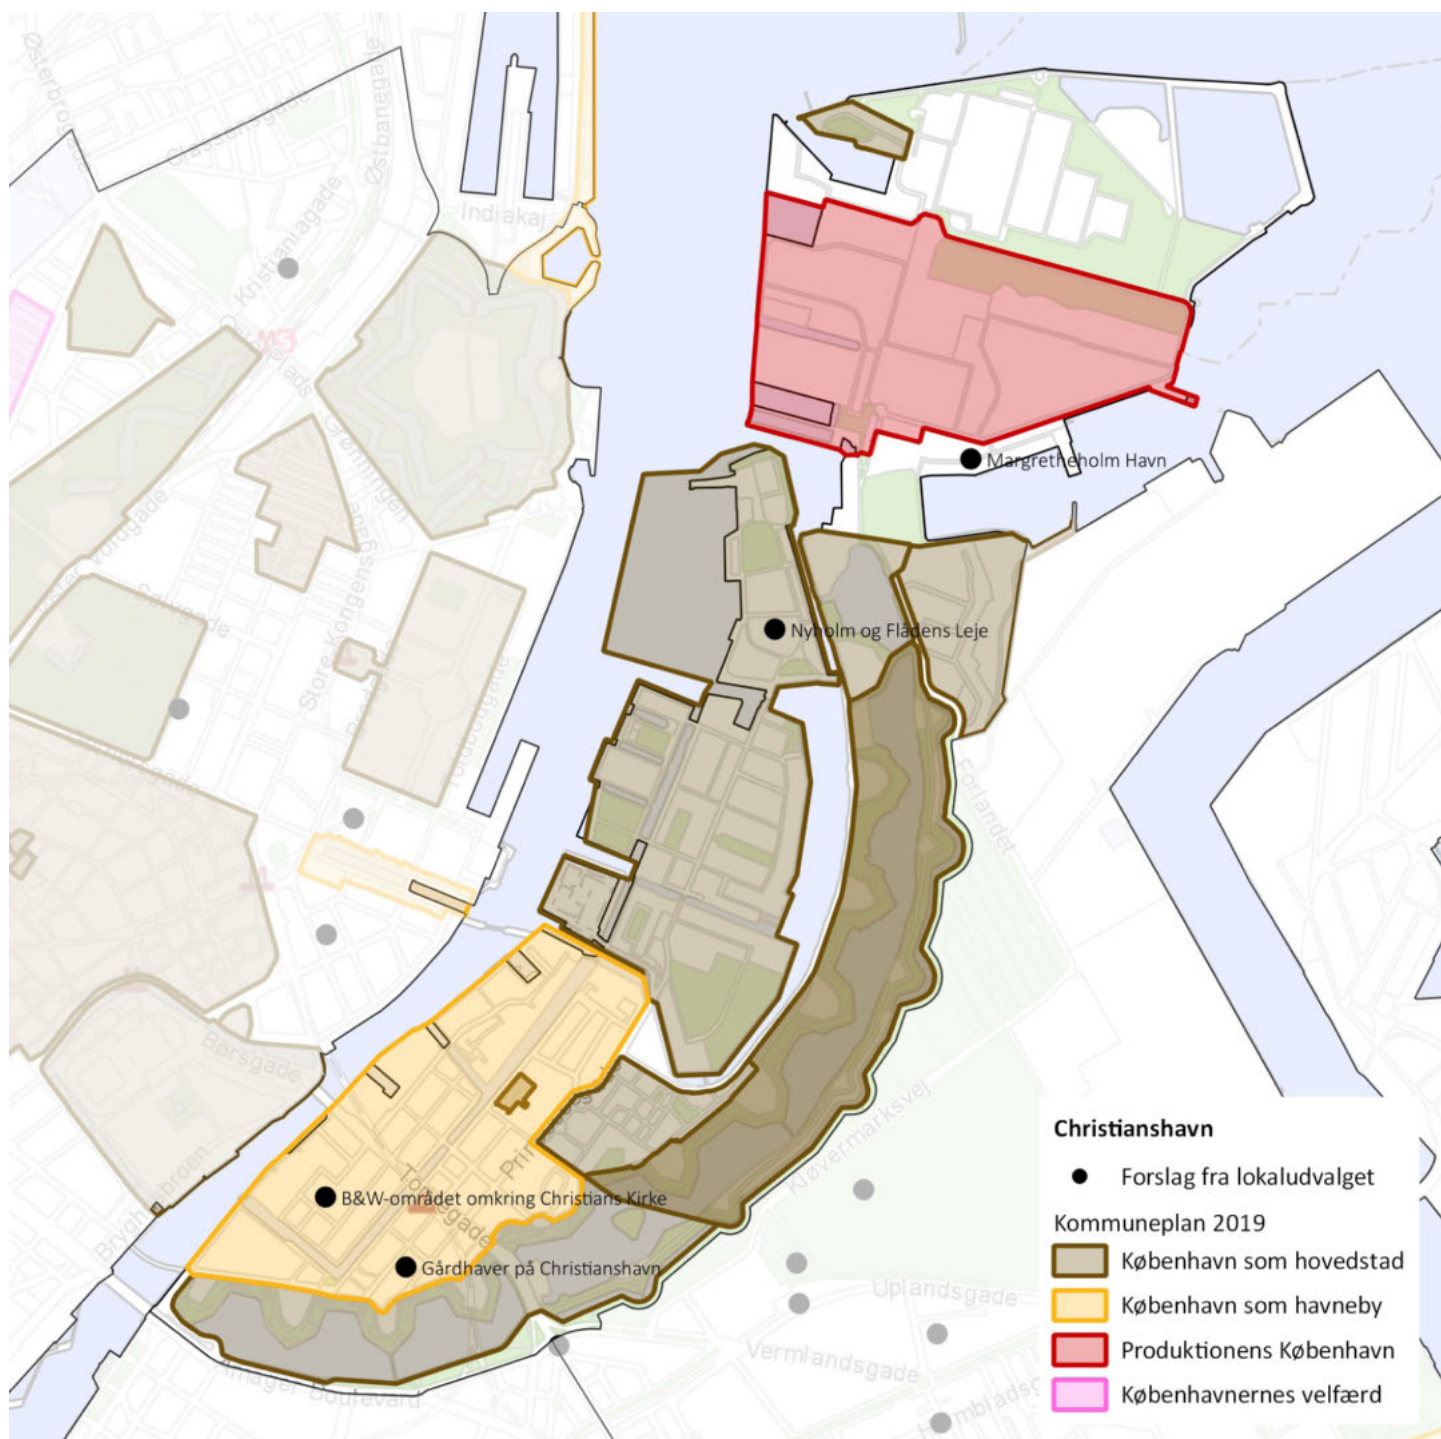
Østerbrogade
Classensgade
Østbanegade
Indiakaj
Kristianiagade
Grønningen
Øster Voldgade
Store Kongensgade
Toldbodgade
Børsgade
Knippelsbro
Bryghusbroen
Torvegade
Prinsessegade
Forlandet
Kløvermarksvej
Uplandsgade
Vermlandsgade
Amager Boulevard
Margretheholm Havn
Nyholm og Flådens Leje
B&W-området omkring Christians Kirke
Gårdhaver på Christianshavn

Christianshavn
Forslag fra lokaludvalget
Kommuneplan 2019
København som hovedstad
København som havneby
Produktionens København
Københavnernes velfærd